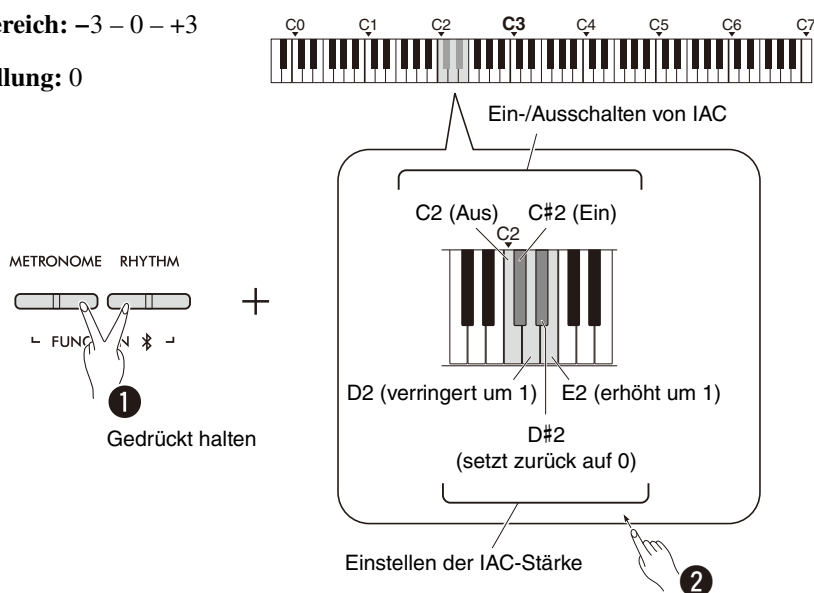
ereich: −3 – 0 – +3

llung: 0

C0 C1 C2 C3 C4 C5 C6 C7

Ein-/Ausschalten von IAC

C2 (Aus) C#2 (Ein)

C2

METRONOME RHYTHM

FUNC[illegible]N

+

D2 (verringert um 1) E2 (erhöht um 1)

D#2
(setzt zurück auf 0)

1
Gedrückt halten

Einstellen der IAC-Stärke

2